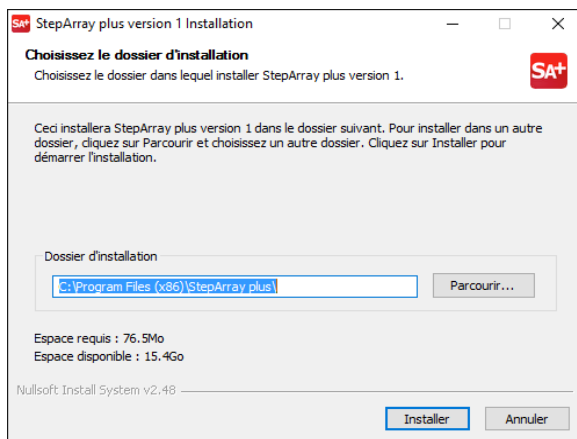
SA+ StepArray plus version 1 Installation

Choisissez le dossier d'installation
Choisissez le dossier dans lequel installer StepArray plus version 1.

SA+

Ceci installera StepArray plus version 1 dans le dossier suivant. Pour installer dans un autre dossier, cliquez sur Parcourir et choisissez un autre dossier. Cliquez sur Installer pour démarrer l'installation.

Dossier d'installation
C:\Program Files (x86)\StepArray plus\
Parcourir...

Espace requis : 76.5Mo
Espace disponible : 15.4Go

Nullsoft Install System v2.48

Installer
Annuler